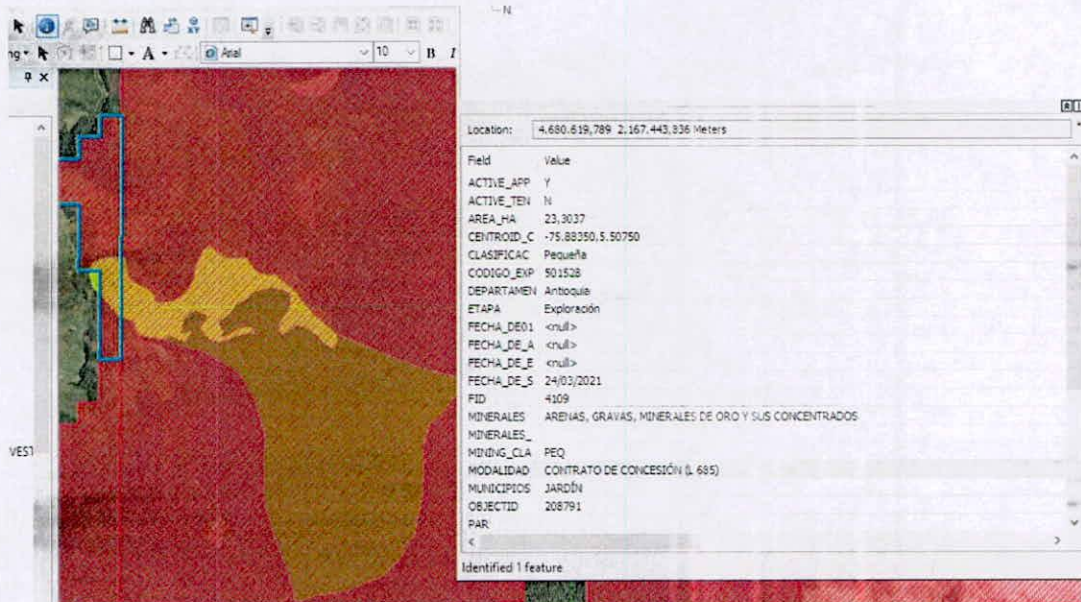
Arial
10
B
I
N
VEST

Location: 4.680.619,789 2.167.443,836 Meters

| Field | Value |
|---|---|
| ACTIVE_APP | Y |
| ACTIVE_TEN | N |
| AREA_HA | 23,3037 |
| CENTROID_C | -75.88350,5.50750 |
| CLASIFICAC | Pequeña |
| CODIGO_EXP | 501528 |
| DEPARTAMEN | Antioquia |
| ETAPA | Exploración |
| FECHA_DE01 | <null> |
| FECHA_DE_A | <null> |
| FECHA_DE_E | <null> |
| FECHA_DE_S | 24/03/2021 |
| FID | 4109 |
| MINERALES | ARENAS, GRAVAS, MINERALES DE ORO Y SUS CONCENTRADOS |
| MINERALES_ | |
| MINING_CLA | PEQ |
| MODALIDAD | CONTRATO DE CONCESIÓN (L 685) |
| MUNICIPIOS | JARDÍN |
| OBJECTID | 208791 |
| PAR | |

Identified 1 feature